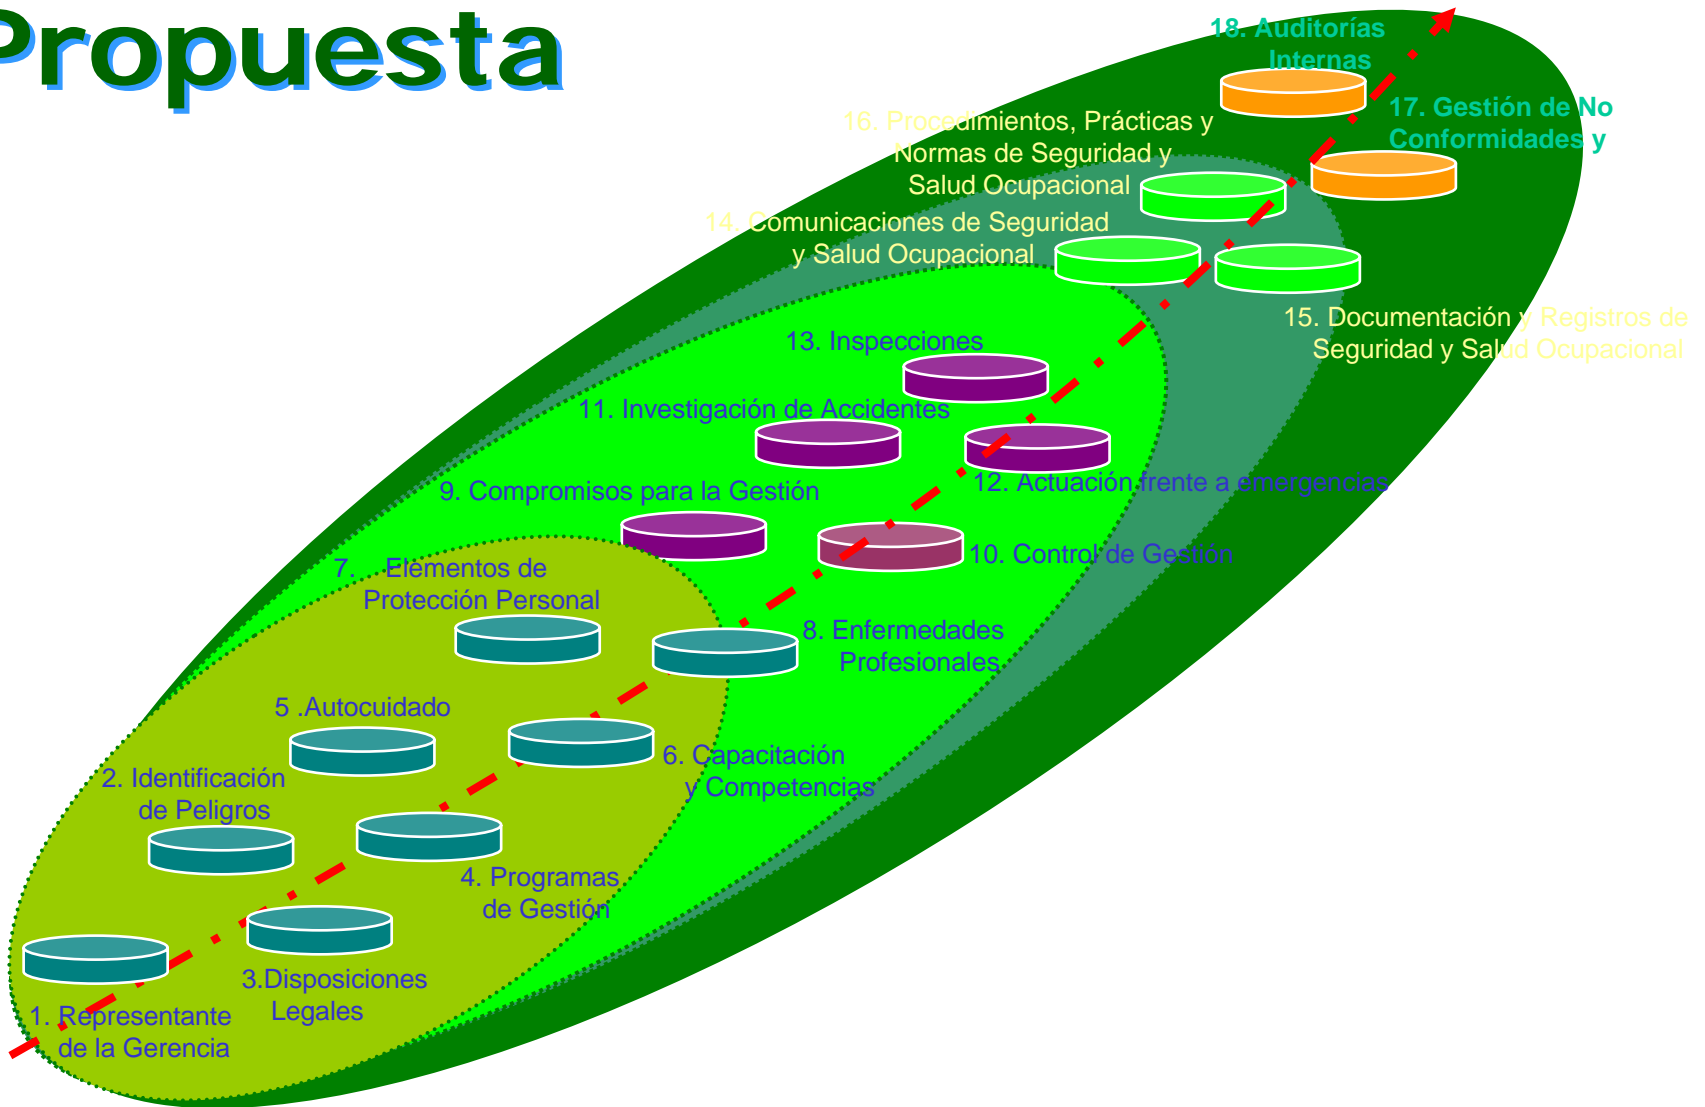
Propuesta

18. Auditorías Internas

17. Gestión de No Conformidades y

16. Procedimientos, Prácticas y Normas de Seguridad y Salud Ocupacional

14. Comunicaciones de Seguridad y Salud Ocupacional

15. Documentación y Registros de Seguridad y Salud Ocupacional

13. Inspecciones

11. Investigación de Accidentes

12. Actuación frente a emergencias

9. Compromisos para la Gestión

10. Control de Gestión

7. Elementos de Protección Personal

8. Enfermedades Profesionales

5 .Autocuidado

6. Capacitación y Competencias

2. Identificación de Peligros

4. Programas de Gestión

3.Disposiciones Legales

1. Representante de la Gerencia